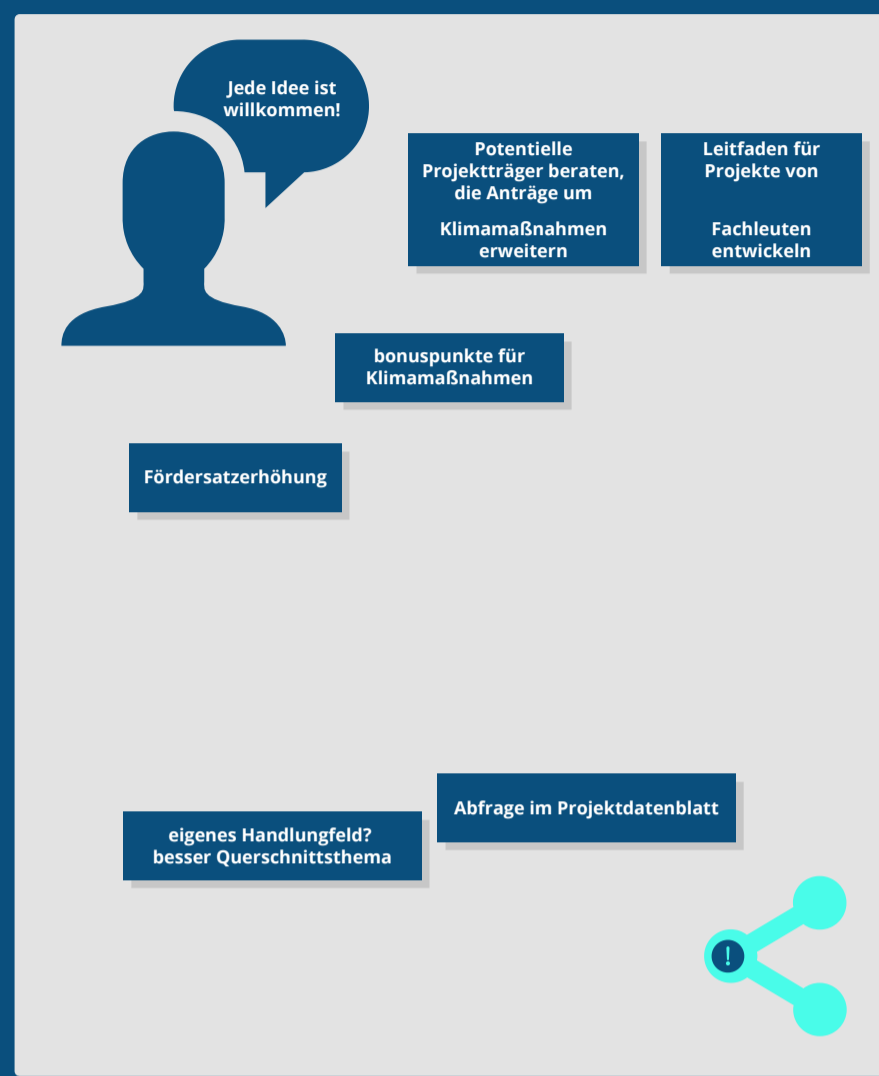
Jede Idee ist willkommen!

Potentielle Projektträger beraten, die Anträge um

Klimamaßnahmen erweitern

Leitfaden für Projekte von

Fachleuten entwickeln

bonuspunkte für Klimamaßnahmen

Fördersatzerhöhung

Abfrage im Projektdatenblatt

eigenes Handlungfeld? besser Querschnittsthema

!